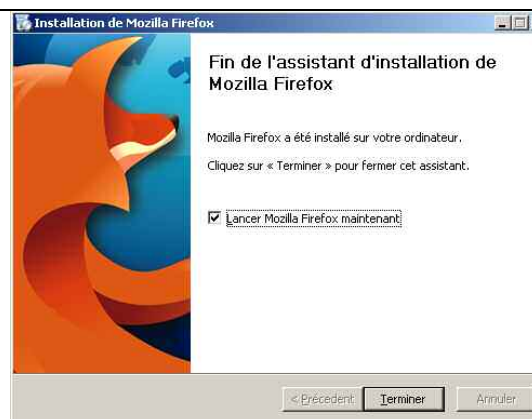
Installation de Mozilla Firefox

Fin de l'assistant d'installation de Mozilla Firefox

Mozilla Firefox a été installé sur votre ordinateur.

Cliquez sur « Terminer » pour fermer cet assistant.

☑ Lancer Mozilla Firefox maintenant

< Précédent | Terminer | Annuler